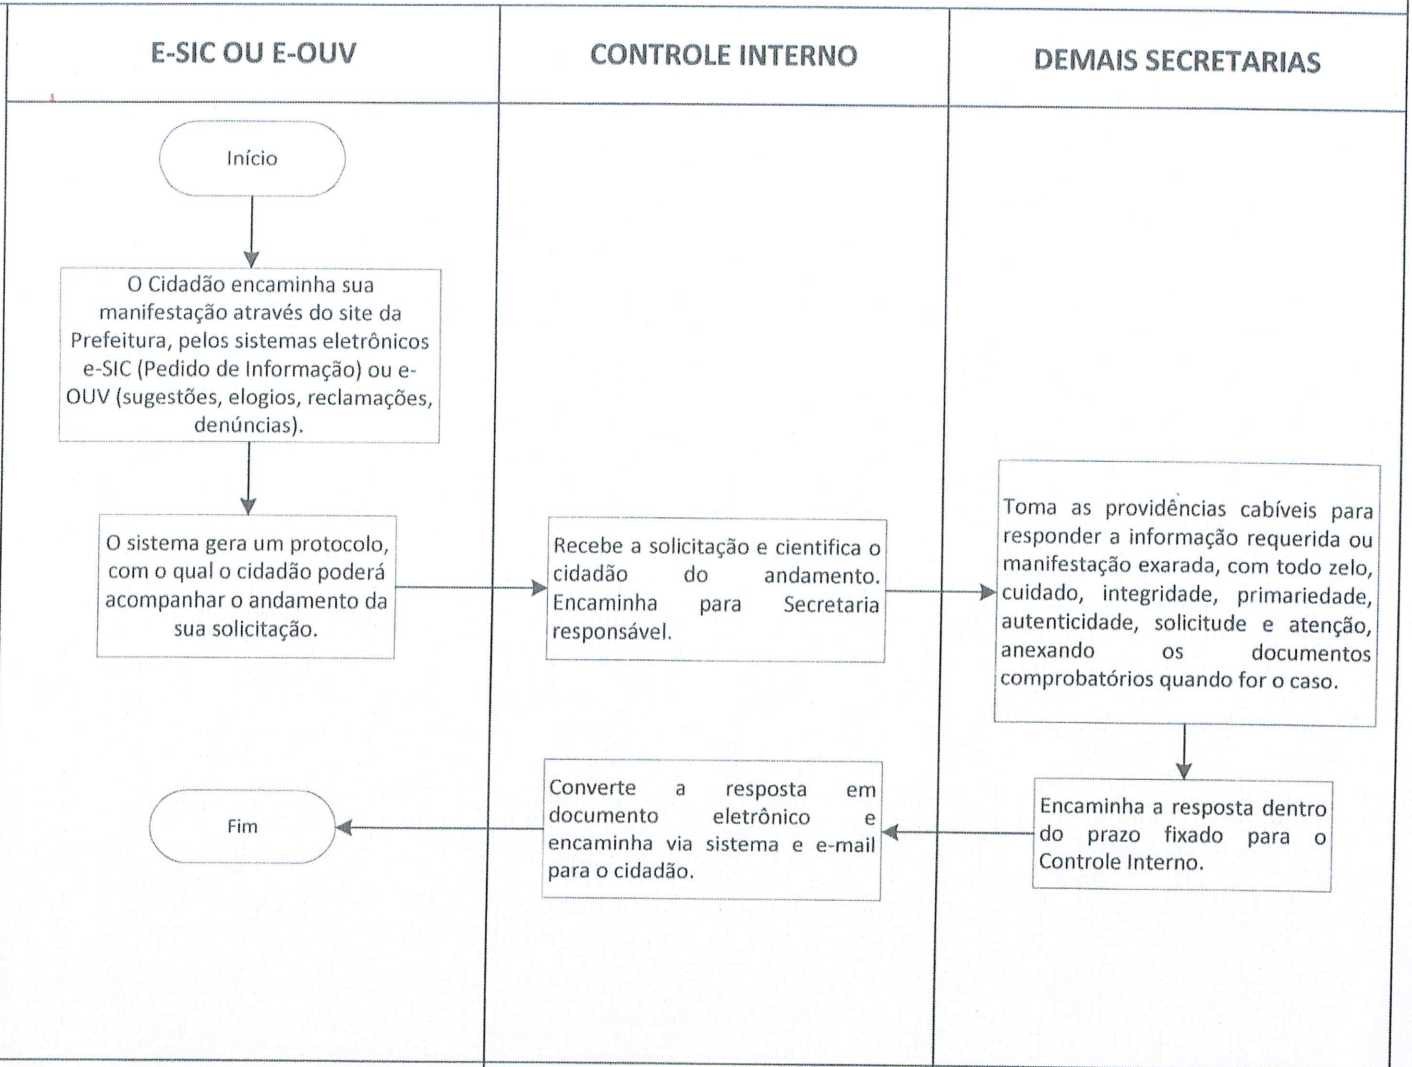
E-SIC OU E-OUV

CONTROLE INTERNO

DEMAIS SECRETARIAS

Início

O Cidadão encaminha sua manifestação através do site da Prefeitura, pelos sistemas eletrônicos e-SIC (Pedido de Informação) ou e-OUV (sugestões, elogios, reclamações, denúncias).

O sistema gera um protocolo, com o qual o cidadão poderá acompanhar o andamento da sua solicitação.

Recebe a solicitação e cientifica o cidadão do andamento. Encaminha para Secretaria responsável.

Toma as providências cabíveis para responder a informação requerida ou manifestação exarada, com todo zelo, cuidado, integridade, primariedade, autenticidade, solicitude e atenção, anexando os documentos comprobatórios quando for o caso.

Encaminha a resposta dentro do prazo fixado para o Controle Interno.

Converte a resposta em documento eletrônico e encaminha via sistema e e-mail para o cidadão.

Fim